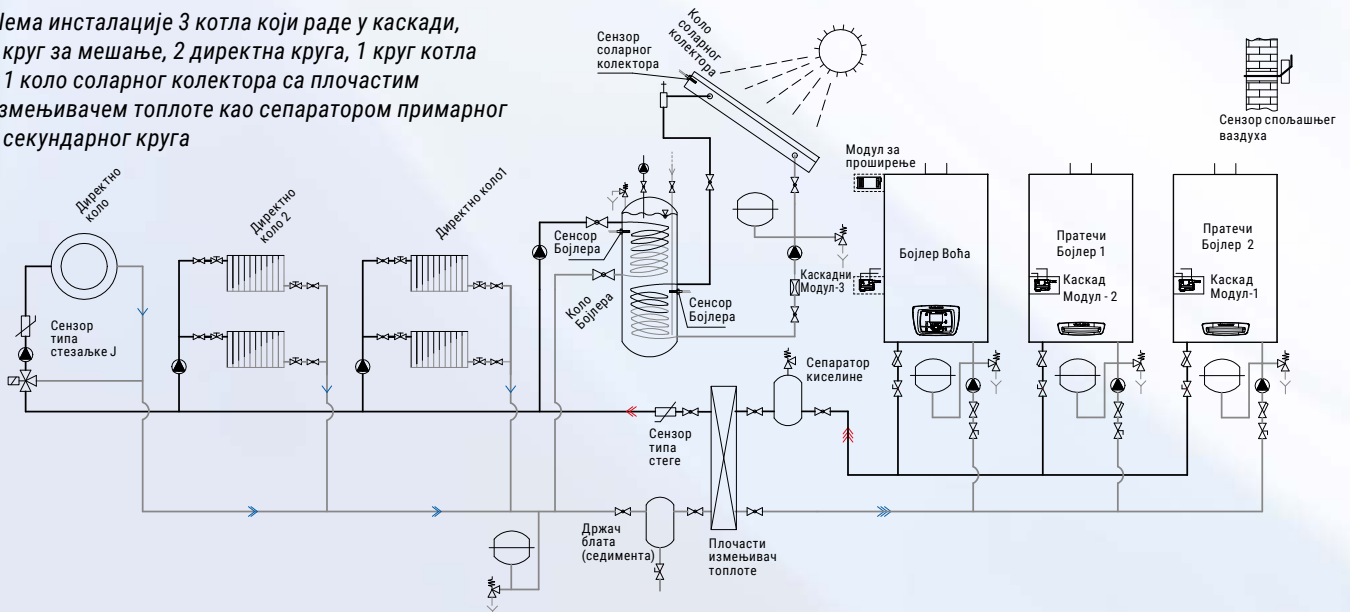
Шема инсталације 3 котла који раде у каскади, 1 круг за мешање, 2 директна круга, 1 круг котла и 1 коло соларног колектора са плочастим измењивачем топлоте као сепаратором примарног и секундарног круга

Коло соларног колектора

Сензор соларног колектора

Сензор спољашњег ваздуха

Директно коло

Директно коло 2

Директно коло1

Сензор Бојлера

Коло Бојлера

Сензор Бојлера

Модул за проширење

Бојлер Вођа

Пратечи Бојлер 1

Пратечи Бојлер 2

Каскадни Модул-3

Каскад Модул - 2

Каскад Модул-1

Сензор типа стезаљке J

Сепаратор киселине

Сензор типа стеге

Држач блата (седимента)

Плочасти измењивач топлоте